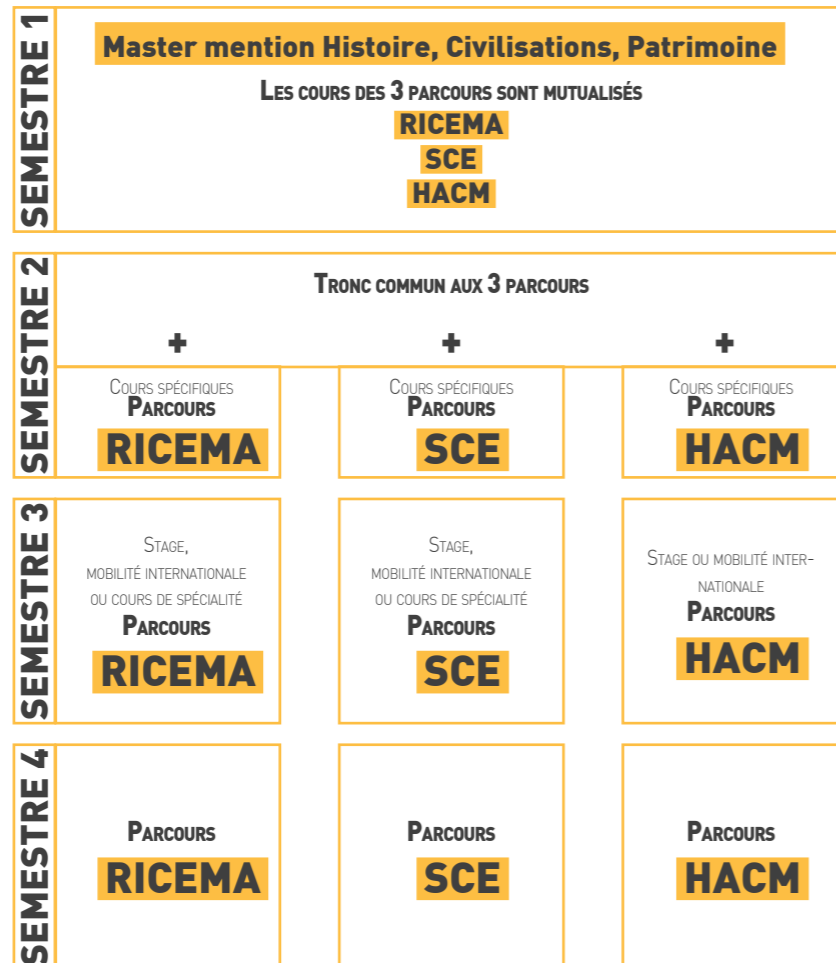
SEMESTRE 1

Master mention Histoire, Civilisations, Patrimoine

Les cours des 3 parcours sont mutualisés

RICEMA

SCE

HACM

SEMESTRE 2

Tronc commun aux 3 parcours

+

+

+

Cours spécifiques
Parcours
RICEMA

Cours spécifiques
Parcours
SCE

Cours spécifiques
Parcours
HACM

SEMESTRE 3

Stage, mobilité internationale ou cours de spécialité
Parcours
RICEMA

Stage, mobilité internationale ou cours de spécialité
Parcours
SCE

Stage ou mobilité internationale
Parcours
HACM

SEMESTRE 4

Parcours
RICEMA

Parcours
SCE

Parcours
HACM